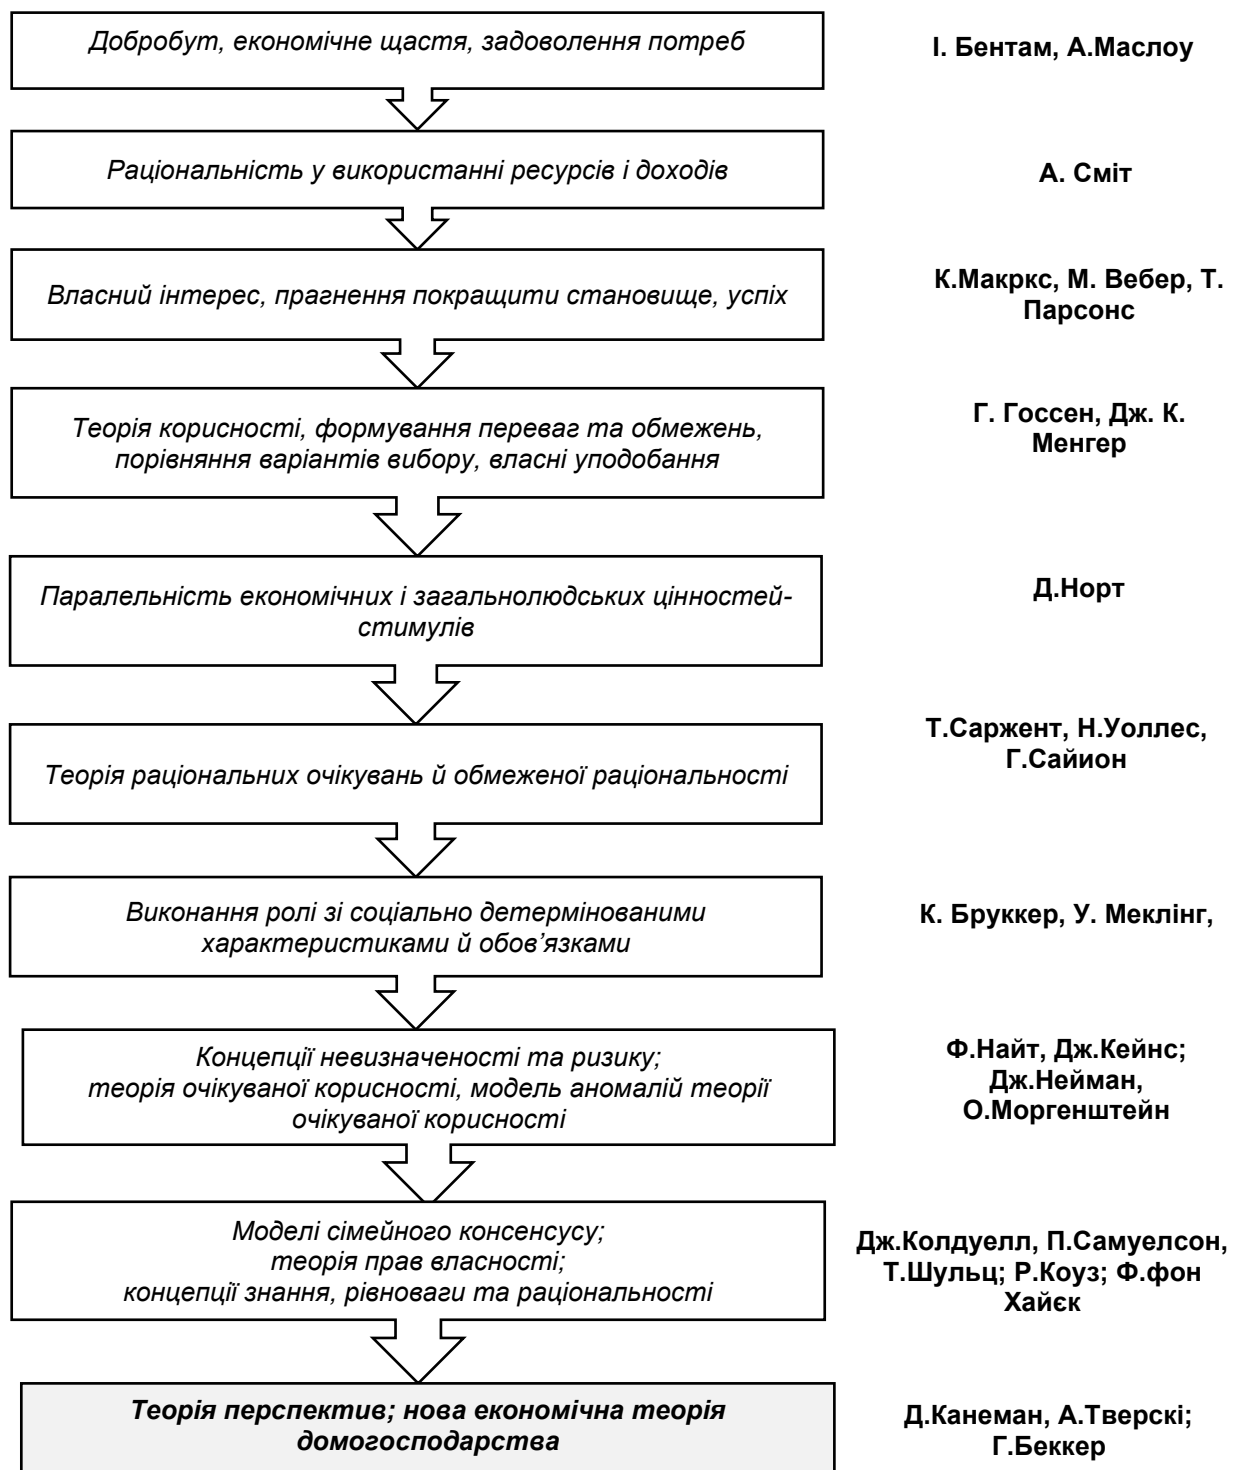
Добробут, економічне щастя, задоволення потреб

І. Бентам, А.Маслоу

Раціональність у використанні ресурсів і доходів

А. Сміт

Власний інтерес, прагнення покращити становище, успіх

К.Макркс, М. Вебер, Т. Парсонс

Теорія корисності, формування переваг та обмежень, порівняння варіантів вибору, власні уподобання

Г. Госсен, Дж. К. Менгер

Паралельність економічних і загальнолюдських цінностей-стимулів

Д.Норт

Теорія раціональних очікувань й обмеженої раціональності

Т.Саржент, Н.Уоллес, Г.Сайион

Виконання ролі зі соціально детермінованими характеристиками й обов'язками

К. Бруккер, У. Меклінг,

Концепції невизначеності та ризику; теорія очікуваної корисності, модель аномалій теорії очікуваної корисності

Ф.Найт, Дж.Кейнс; Дж.Нейман, О.Моргенштейн

Моделі сімейного консенсусу; теорія прав власності; концепції знання, рівноваги та раціональності

Дж.Колдуелл, П.Самуелсон, Т.Шульц; Р.Коуз; Ф.фон Хайєк

Теорія перспектив; нова економічна теорія домогосподарства

Д.Канеман, А.Тверскі; Г.Беккер